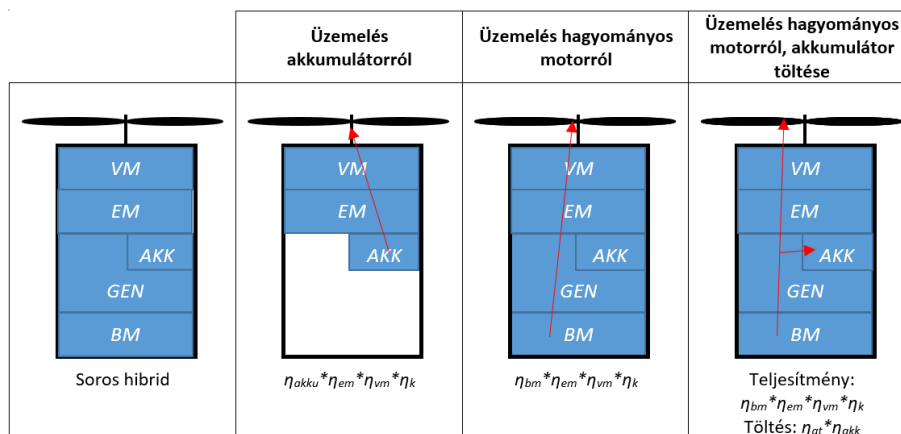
| | Üzemelés akkumulátorról | Üzemelés hagyományos motorról | Üzemelés hagyományos motorról, akkumulátor töltése |
|---|---|---|---|
| VM EM AKK GEN BM | VM EM AKK | VM EM AKK GEN BM | VM EM AKK GEN BM |
| Soros hibrid | $\eta_{akku}*\eta_{em}*\eta_{vm}*\eta_{k}$ | $\eta_{bm}*\eta_{em}*\eta_{vm}*\eta_{k}$ | Teljesítmény: $\eta_{bm}*\eta_{em}*\eta_{vm}*\eta_{k}$ Töltés: $\eta_{gt}*\eta_{akk}$ |